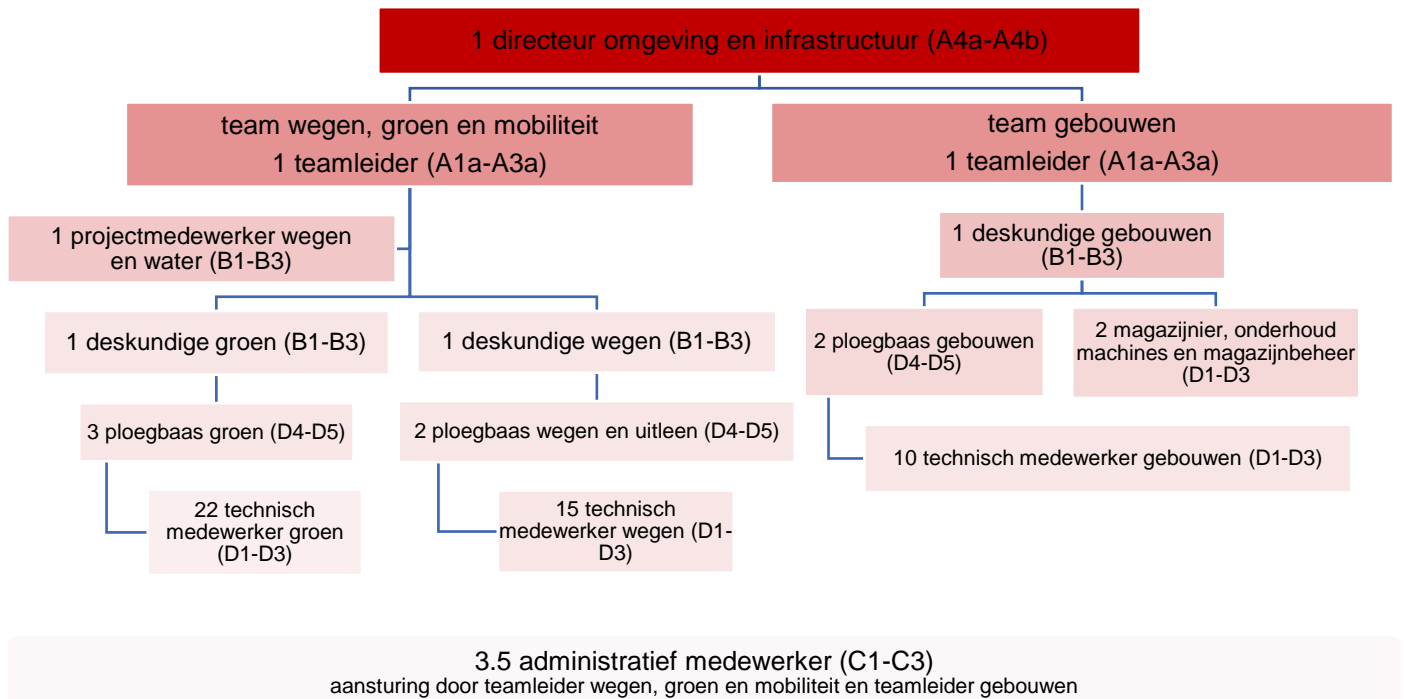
1 directeur omgeving en infrastructuur (A4a-A4b)

team wegen, groen en mobiliteit
1 teamleider (A1a-A3a)

1 projectmedewerker wegen en water (B1-B3)

1 deskundige groen (B1-B3)

3 ploegbaas groen (D4-D5)

22 technisch medewerker groen (D1-D3)

1 deskundige wegen (B1-B3)

2 ploegbaas wegen en uitleen (D4-D5)

15 technisch medewerker wegen (D1-D3)

team gebouwen
1 teamleider (A1a-A3a)

1 deskundige gebouwen (B1-B3)

2 ploegbaas gebouwen (D4-D5)

10 technisch medewerker gebouwen (D1-D3)

2 magazijnier, onderhoud machines en magazijnbeheer (D1-D3

3.5 administratief medewerker (C1-C3)
aansturing door teamleider wegen, groen en mobiliteit en teamleider gebouwen